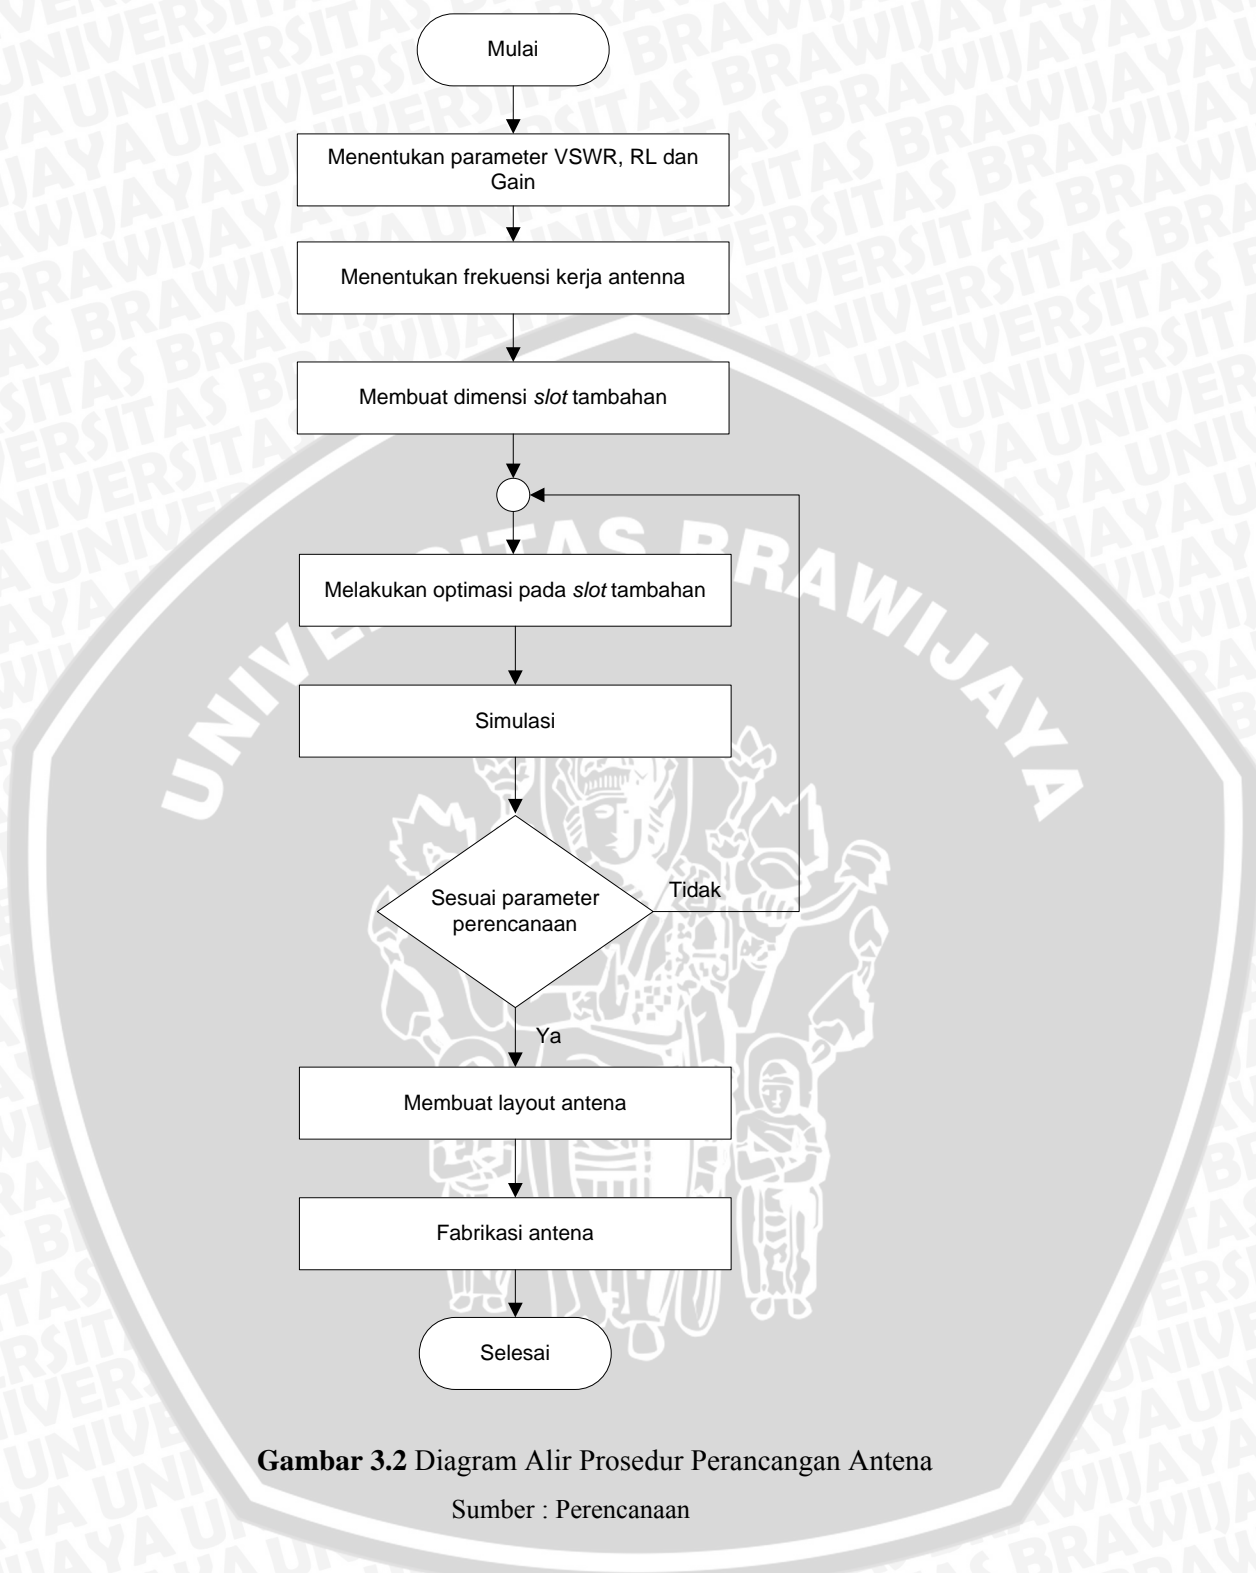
Mulai

Menentukan parameter VSWR, RL dan Gain

Menentukan frekuensi kerja antenna

Membuat dimensi slot tambahan

Melakukan optimasi pada slot tambahan

Simulasi

Sesuai parameter perencanaan

Tidak

Ya

Membuat layout antena

Fabrikasi antena

Selesai

UNIVERSITAS BRAWIJAYA

**Gambar 3.2** Diagram Alir Prosedur Perancangan Antena

Sumber : Perencanaan